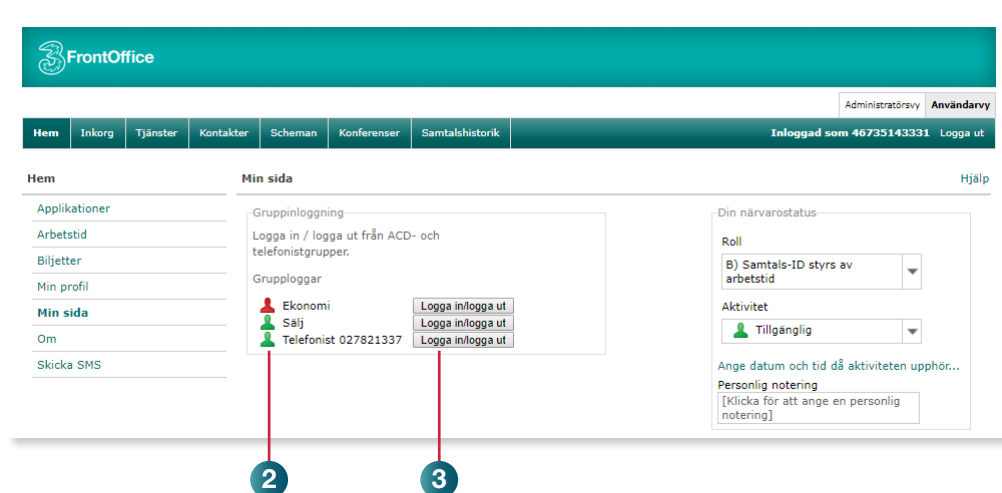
3FrontOffice

Administratörsvy | Användarvy

Hem | Inkorg | Tjänster | Kontakter | Scheman | Konferenser | Samtalshistorik

Inloggad som 46735143331 Logga ut

Hem

Applikationer
Arbetstid
Biljetter
Min profil
Min sida
Om
Skicka SMS

Min sida

Hjälp

Gruppinloggning

Logga in / logga ut från ACD- och telefonistgrupper.

Grupploggar

Ekonomi Logga in/logga ut
Sälj Logga in/logga ut
Telefonist 027821337 Logga in/logga ut

Din närvarostatus

Roll

B) Samtals-ID styrs av arbetstid

Aktivitet

Tillgänglig

Ange datum och tid då aktiviteten upphör...

Personlig notering

[Klicka för att ange en personlig notering]

2

3